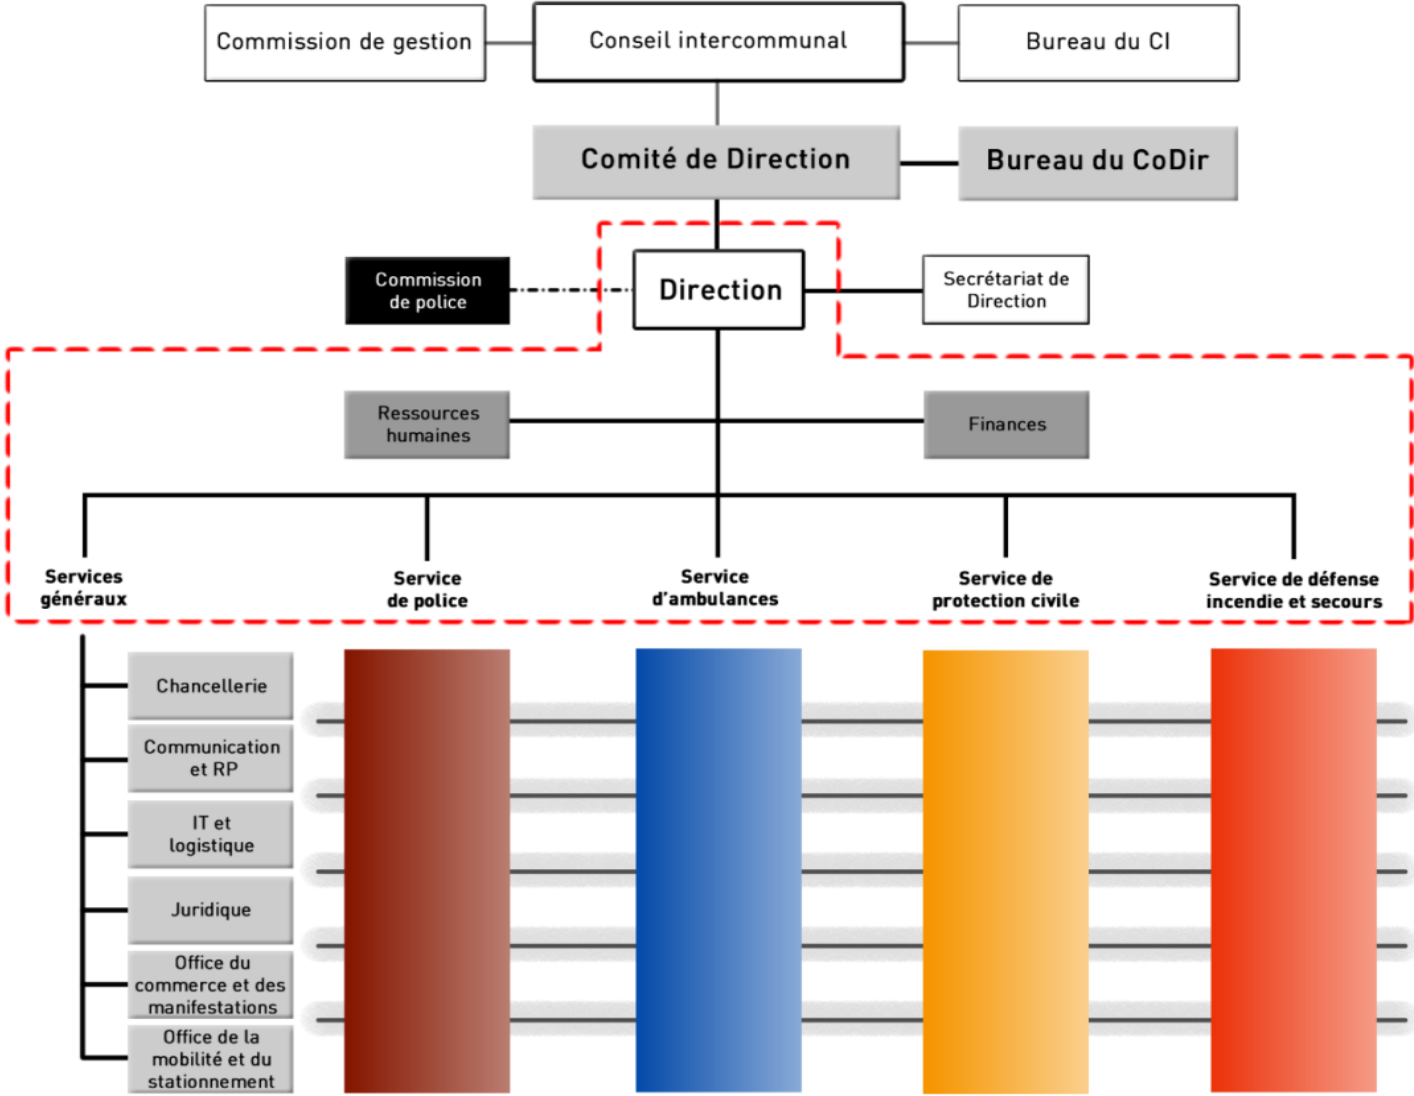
Commission de gestion

Conseil intercommunal

Bureau du CI

Comité de Direction

Bureau du CoDir

Commission de police

Direction

Secrétariat de Direction

Ressources humaines

Finances

Services généraux

Service de police

Service d'ambulances

Service de protection civile

Service de défense incendie et secours

Chancellerie

Communication et RP

IT et logistique

Juridique

Office du commerce et des manifestations

Office de la mobilité et du stationnement